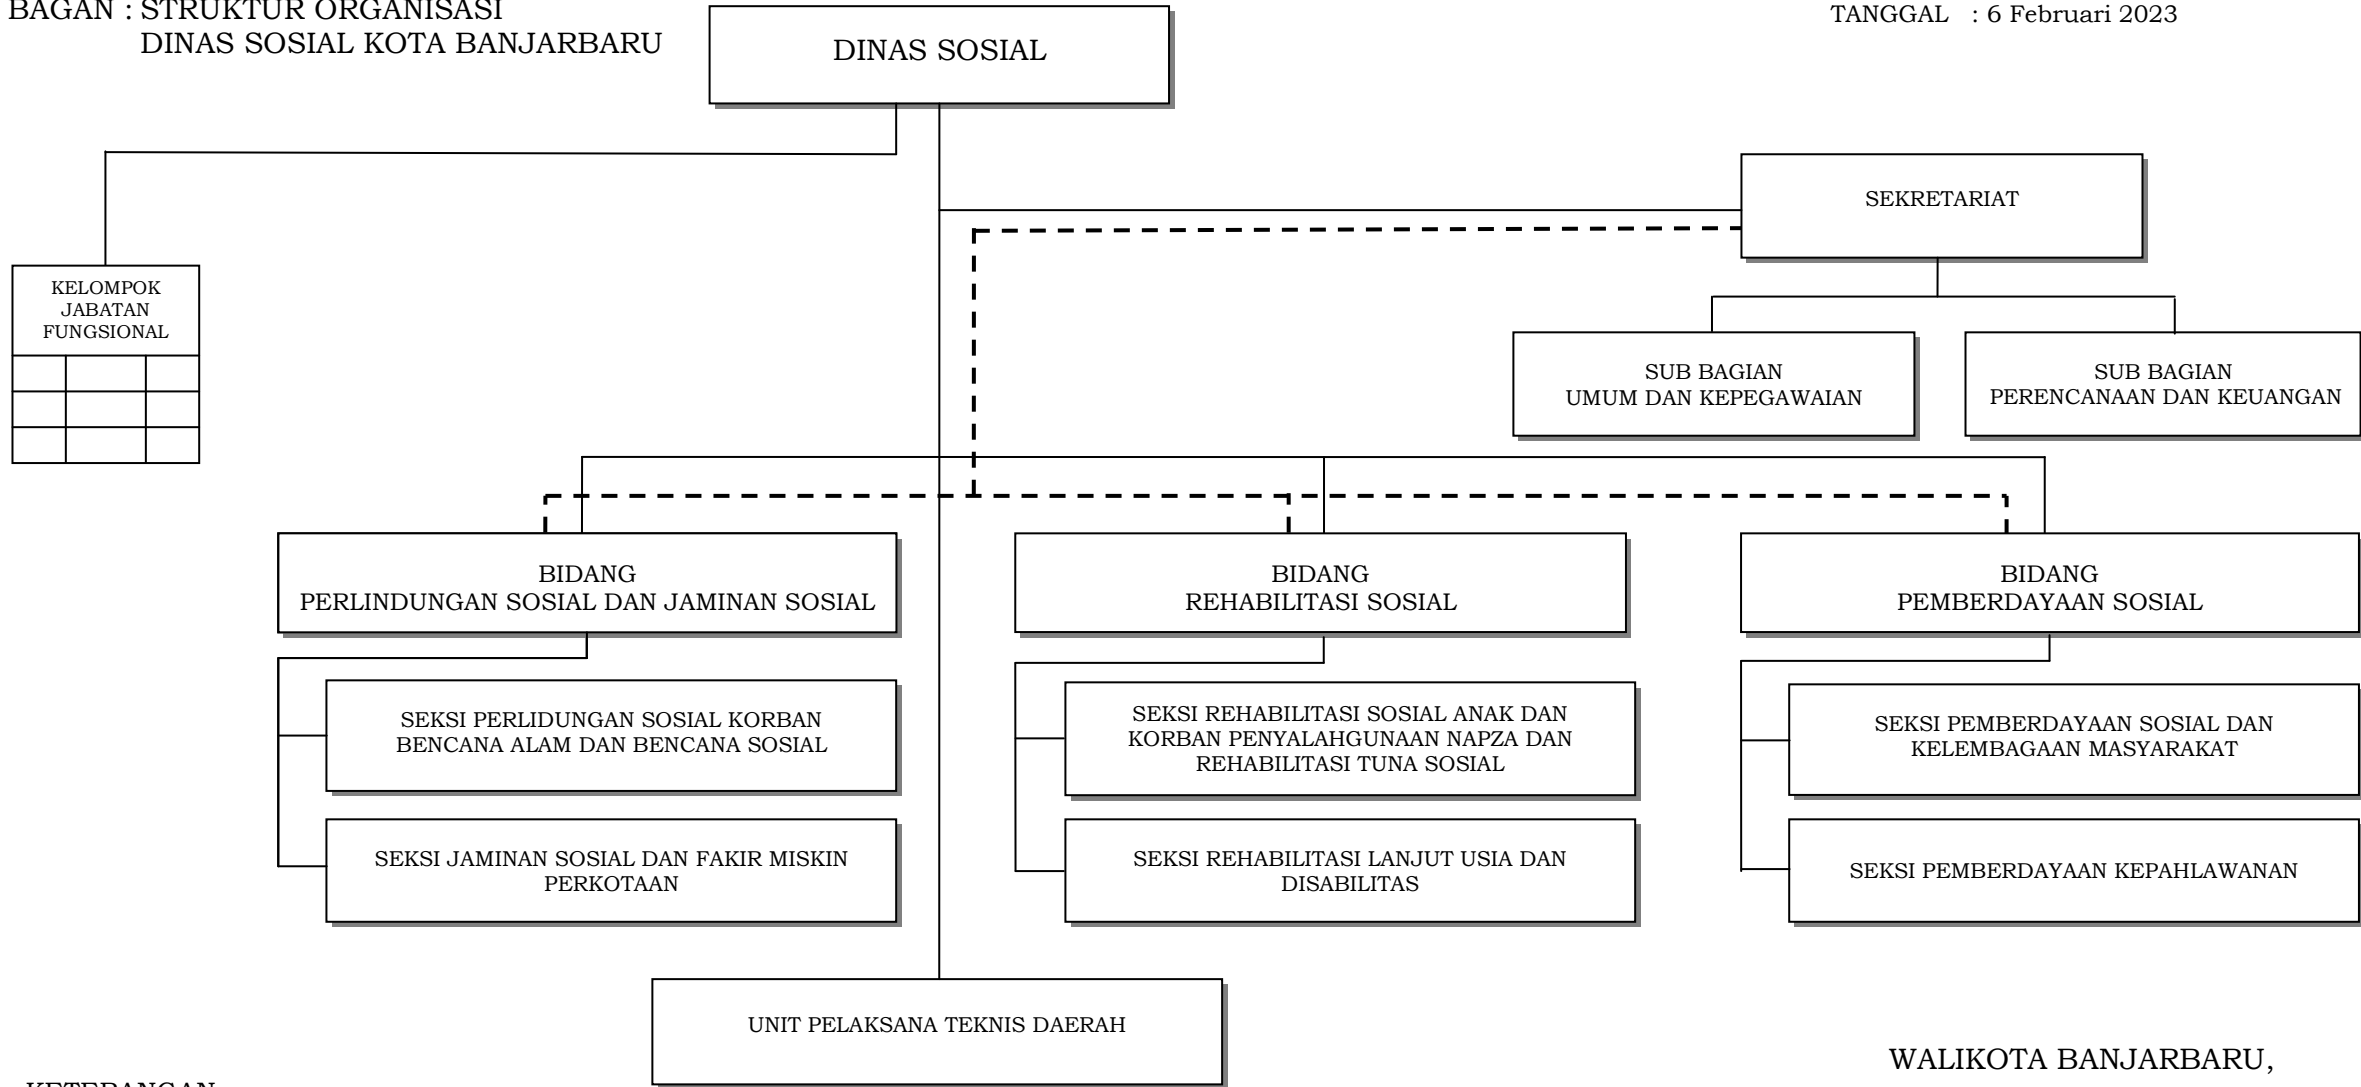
BAGAN : STRUKTUR ORGANISASI
DINAS SOSIAL KOTA BANJARBARU

TANGGAL : 6 Februari 2023

DINAS SOSIAL

KELOMPOK JABATAN FUNGSIONAL

SEKRETARIAT

SUB BAGIAN UMUM DAN KEPEGAWAIAN

SUB BAGIAN PERENCANAAN DAN KEUANGAN

BIDANG PERLINDUNGAN SOSIAL DAN JAMINAN SOSIAL

SEKSI PERLIDUNGAN SOSIAL KORBAN BENCANA ALAM DAN BENCANA SOSIAL

SEKSI JAMINAN SOSIAL DAN FAKIR MISKIN PERKOTAAN

BIDANG REHABILITASI SOSIAL

SEKSI REHABILITASI SOSIAL ANAK DAN KORBAN PENYALAHGUNAAN NAPZA DAN REHABILITASI TUNA SOSIAL

SEKSI REHABILITASI LANJUT USIA DAN DISABILITAS

BIDANG PEMBERDAYAAN SOSIAL

SEKSI PEMBERDAYAAN SOSIAL DAN KELEMBAGAAN MASYARAKAT

SEKSI PEMBERDAYAAN KEPAHLAWANAN

UNIT PELAKSANA TEKNIS DAERAH

WALIKOTA BANJARBARU,

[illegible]